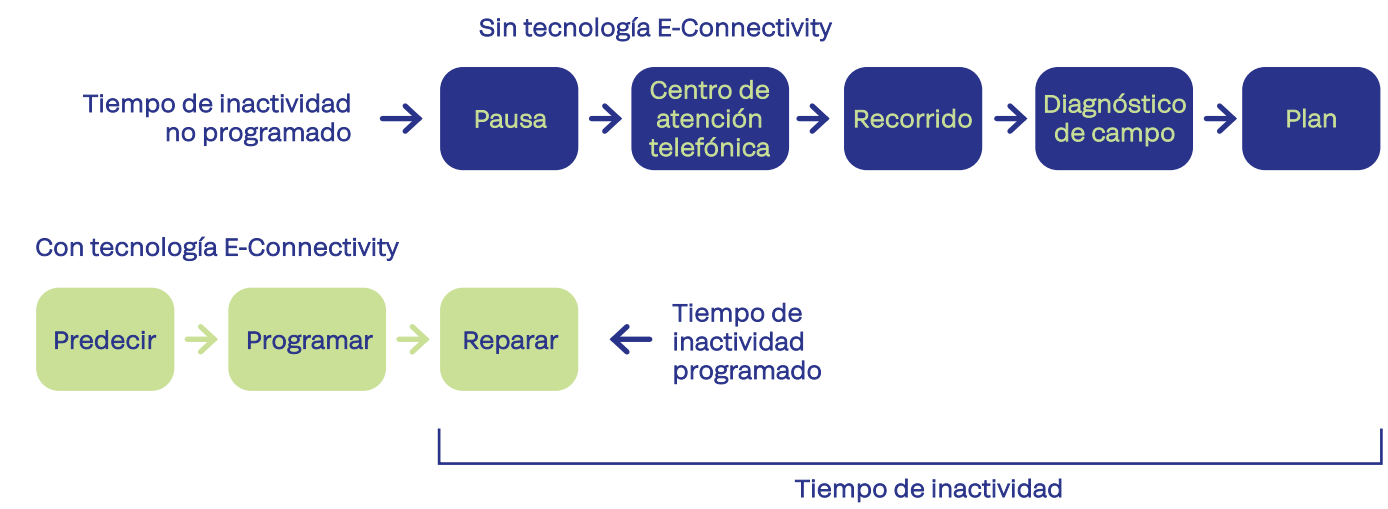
Sin tecnología E-Connectivity

Tiempo de inactividad no programado

Pausa

Centro de atención telefónica

Recorrido

Diagnóstico de campo

Plan

Con tecnología E-Connectivity

Predecir

Programar

Reparar

Tiempo de inactividad programado

Tiempo de inactividad